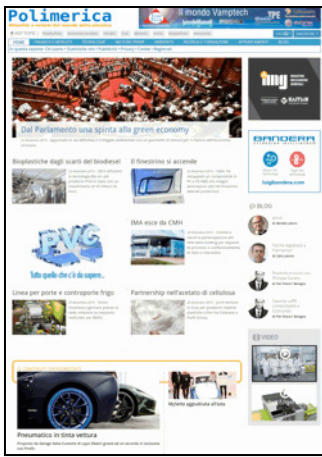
Polimerica

Il mondo Vamptech

TPE

HOME

Dal Parlamento una spinta alla green economy

BANDERA

luigibandera.com

Bioplastiche dagli scarti del biodiesel

Il finestrino si accende

BLOG

PVC

Tutto quello che c'è da sapere...

IMA esce da CMH

Linea per porte e contropareti frigo

Partnership nell'acetato di cellulosa

VIDEO

Pneumatico in tinta vettura

Mylene aggiudicata all'asta